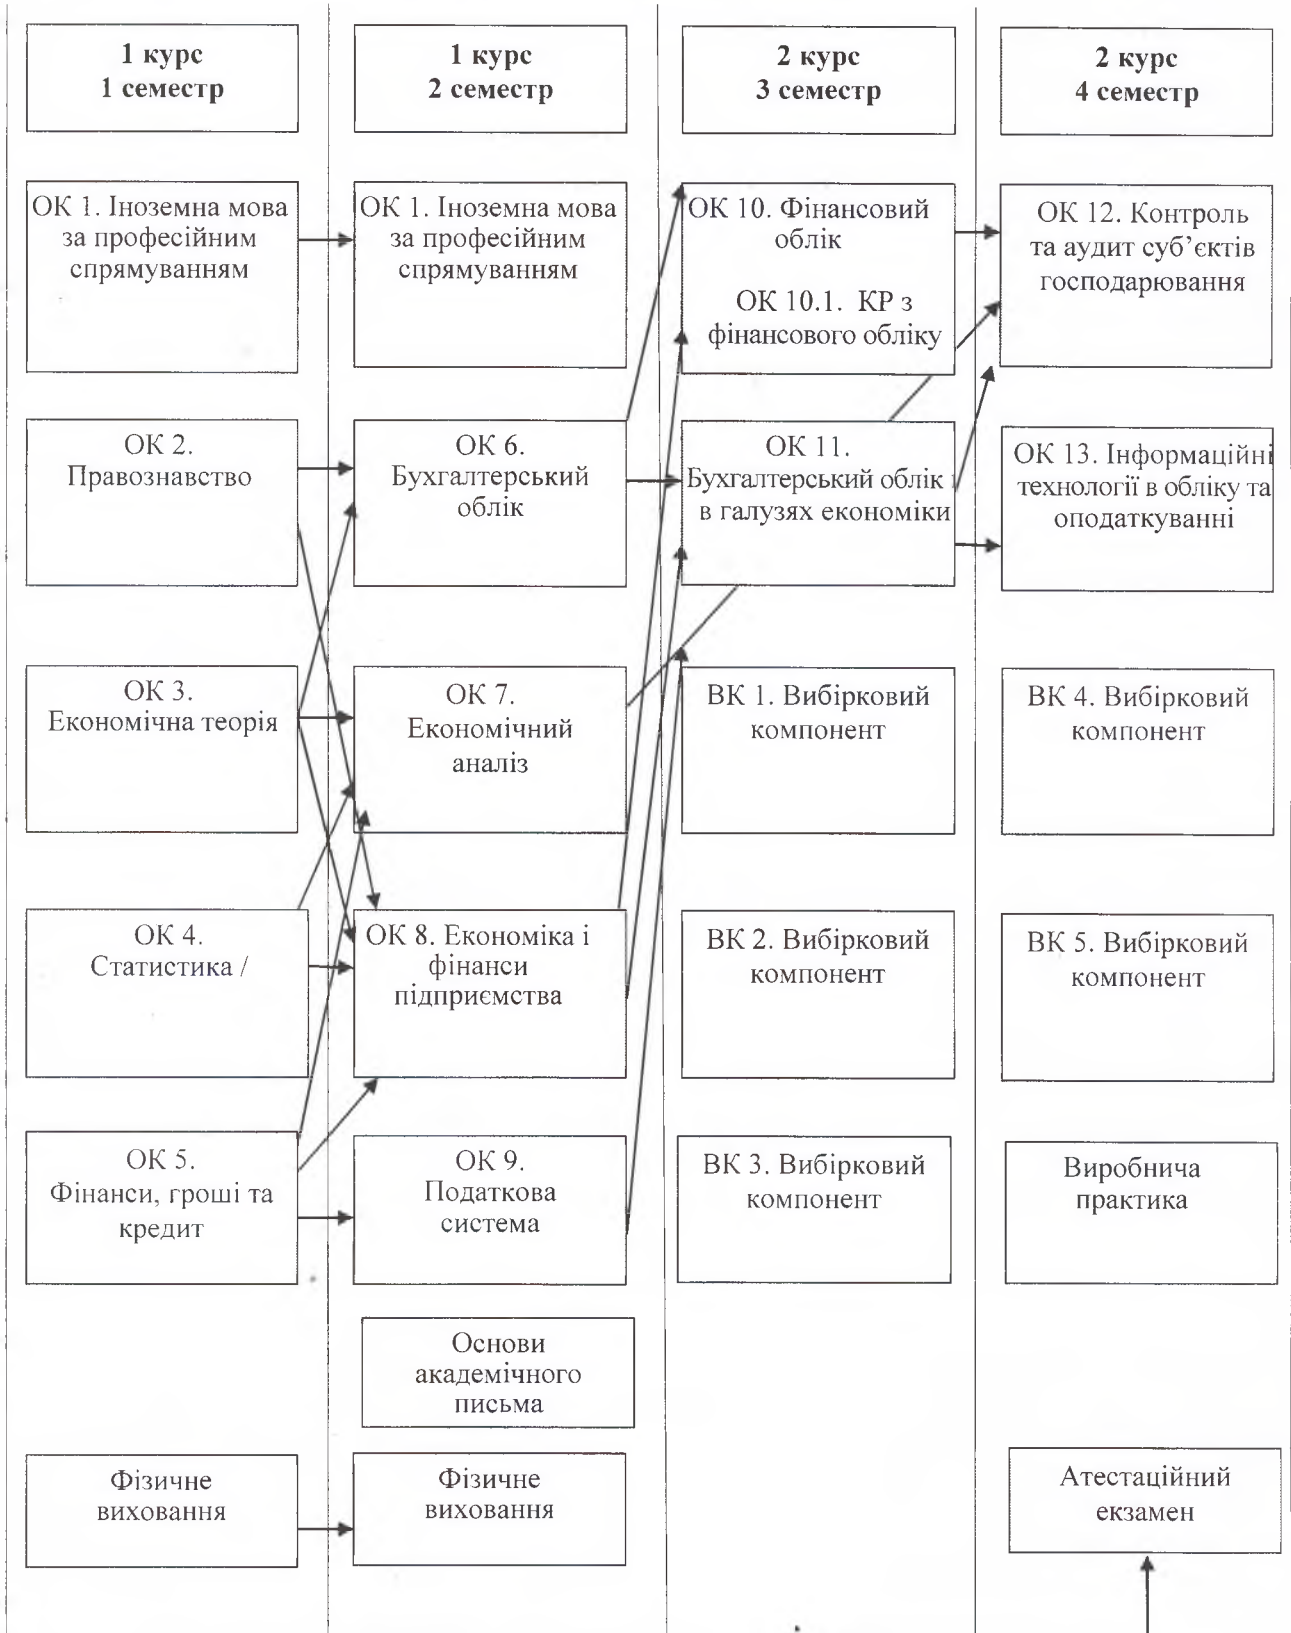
1 курс
1 семестр

1 курс
2 семестр

2 курс
3 семестр

2 курс
4 семестр

ОК 1. Іноземна мова за професійним спрямуванням

ОК 1. Іноземна мова за професійним спрямуванням

ОК 10. Фінансовий облік

ОК 10.1. КР з фінансового обліку

ОК 12. Контроль та аудит суб'єктів господарювання

ОК 2. Правознавство

ОК 6. Бухгалтерський облік

ОК 11. Бухгалтерський облік в галузях економіки

ОК 13. Інформаційні технології в обліку та оподаткуванні

ОК 3. Економічна теорія

ОК 7. Економічний аналіз

ВК 1. Вибірковий компонент

ВК 4. Вибірковий компонент

ОК 4. Статистика /

ОК 8. Економіка і фінанси підприємства

ВК 2. Вибірковий компонент

ВК 5. Вибірковий компонент

ОК 5. Фінанси, гроші та кредит

ОК 9. Податкова система

ВК 3. Вибірковий компонент

Виробнича практика

Основи академічного письма

Фізичне виховання

Фізичне виховання

Атестаційний екзамен